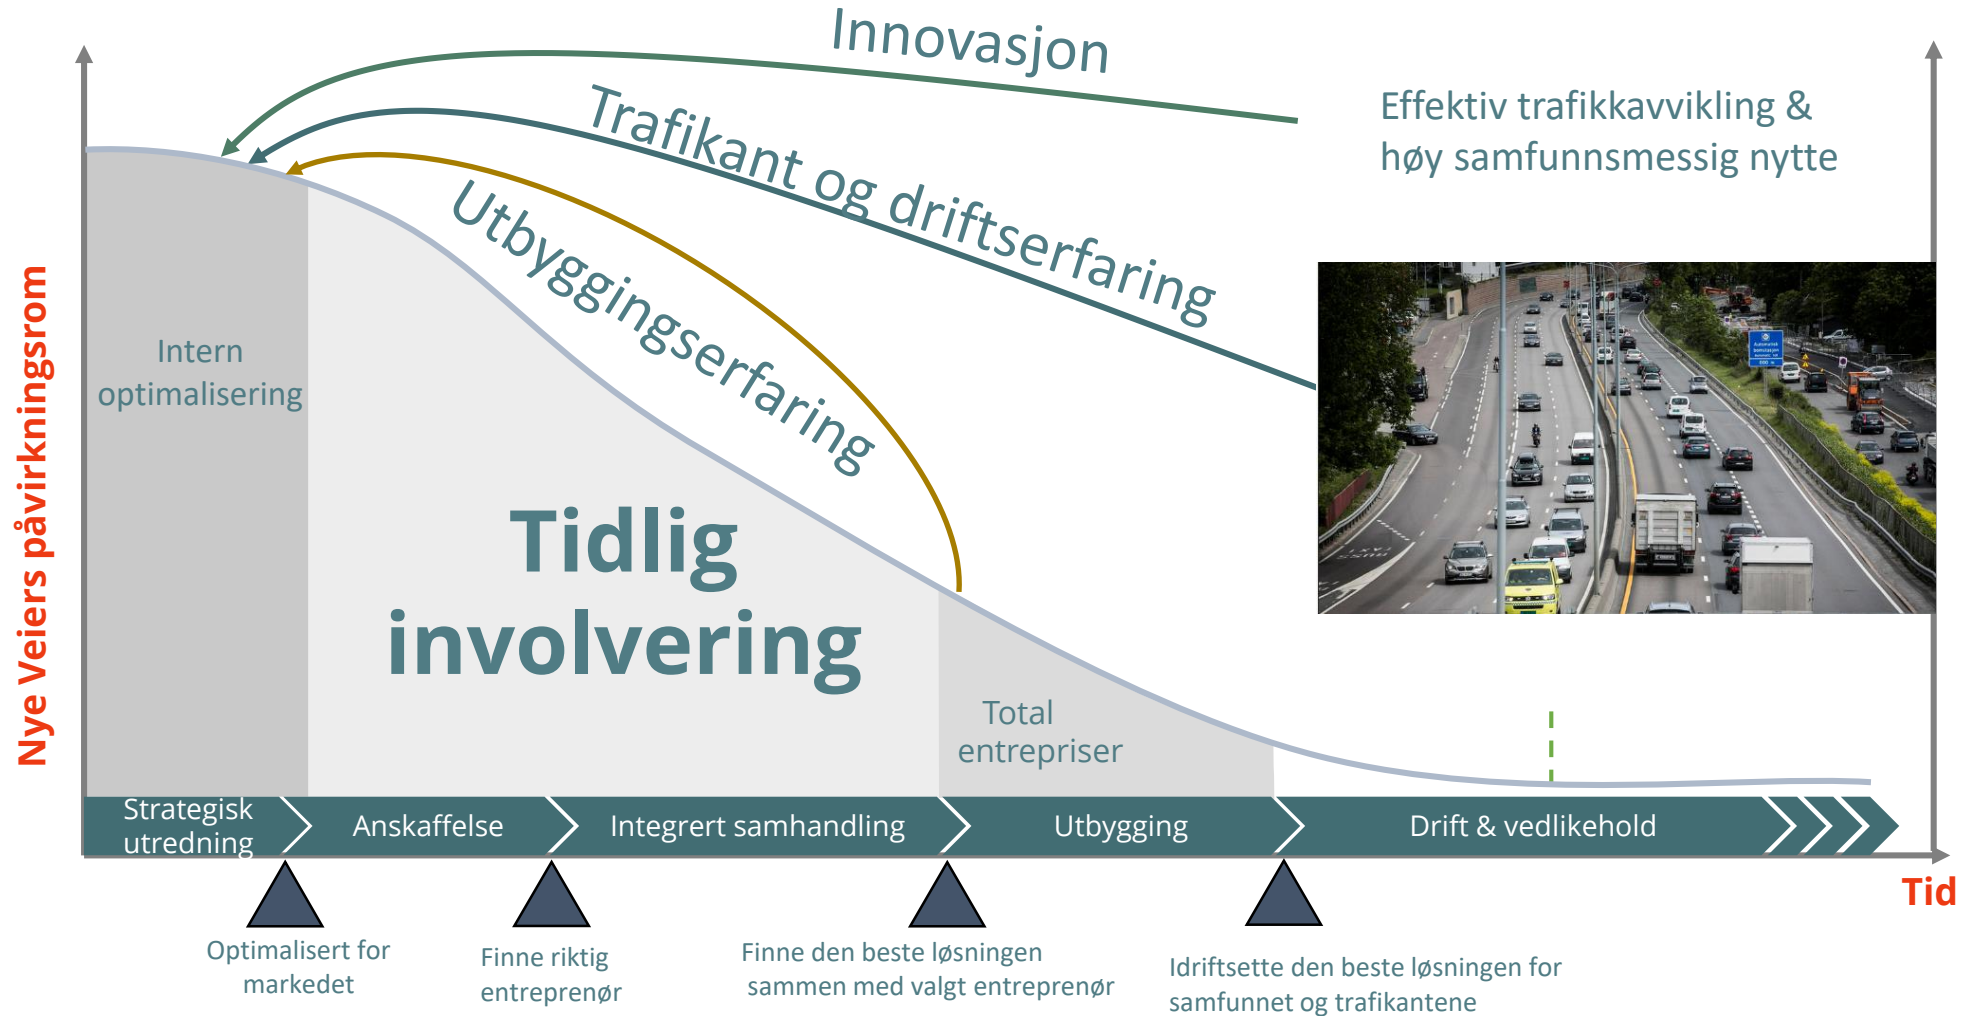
Innovasjon

Trafikant og driftserfaring

Utbyggingserfaring

Effektiv trafikkavvikling & høy samfunnsmessig nytte

Nye Veiers påvirkningsrom

Intern optimalisering

Tidlig involvering

Total entrepriser

Strategisk utredning

Anskaffelse

Integrert samhandling

Utbygging

Drift & vedlikehold

Tid

Optimalisert for markedet

Finne riktig entreprenør

Finne den beste løsningen sammen med valgt entreprenør

Idriftsette den beste løsningen for samfunnet og trafikantene